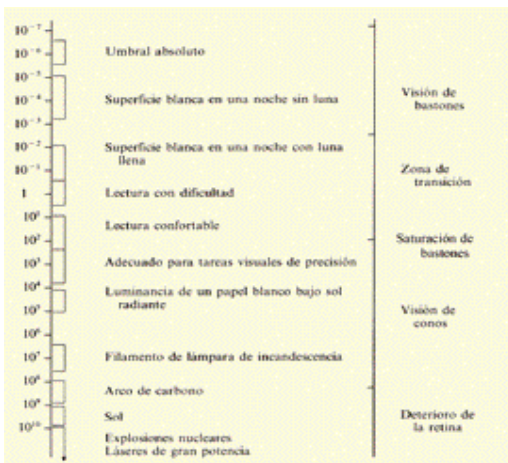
$10^{-7}$
$10^{-6}$ Umbral absoluto
$10^{-5}$
$10^{-4}$ Superficie blanca en una noche sin luna
$10^{-3}$
$10^{-2}$ Superficie blanca en una noche con luna llena
$10^{-1}$
1 Lectura con dificultad
$10^{1}$ Lectura confortable
$10^{2}$
$10^{3}$ Adecuado para tareas visuales de precisión
$10^{4}$ Luminancia de un papel blanco bajo sol radiante
$10^{5}$
$10^{6}$
$10^{7}$ Filamento de lámpara de incandescencia
$10^{8}$ Arco de carbono
$10^{9}$ Sol
$10^{10}$ Explosiones nucleares
Láseres de gran potencia

Visión de bastones

Zona de transición

Saturación de bastones

Visión de conos

Deterioro de la retina